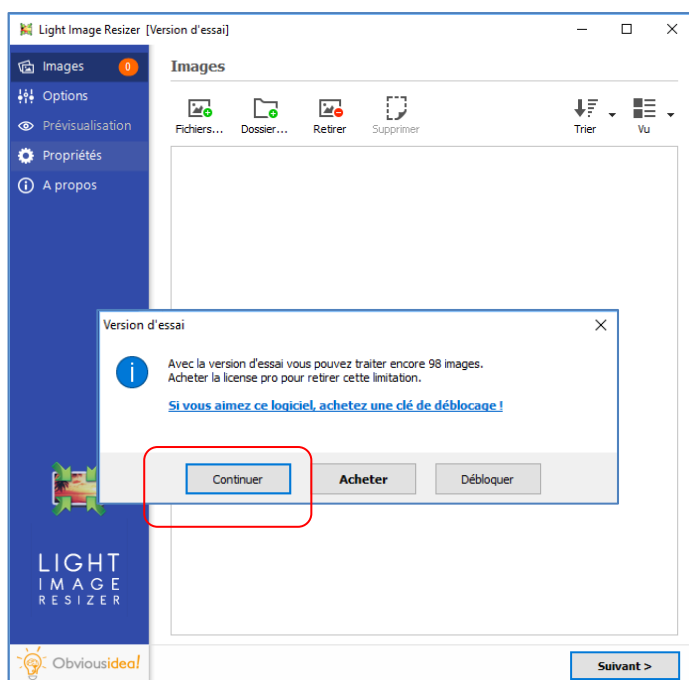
Light Image Resizer [Version d'essai]

Images 0
Options
Prévisualisation
Propriétés
A propos

Images

Fichiers... Dossier... Retirer Supprimer Trier Vu

Version d'essai

Avec la version d'essai vous pouvez traiter encore 98 images.
Acheter la license pro pour retirer cette limitation.

Si vous aimez ce logiciel, achetez une clé de déblocage !

Continuer Acheter Débloquer

LIGHT
IMAGE
RESIZER

Obviousidea!

Suivant >